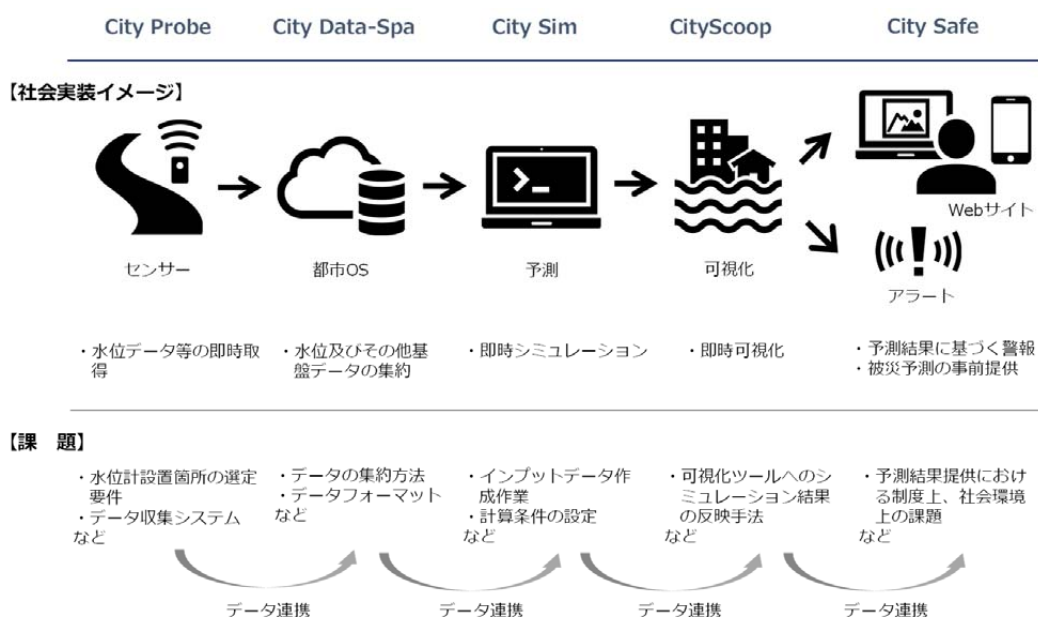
City Probe

City Data-Spa

City Sim

CityScoop

City Safe

【社会実装イメージ】

Webサイト

センサー

都市OS

予測

可視化

アラート

・水位データ等の即時取得

・水位及びその他基盤データの集約

・即時シミュレーション

・即時可視化

・予測結果に基づく警報
・被災予測の事前提供

【課　題】

・水位計設置箇所の選定要件
・データ収集システム
など

・データの集約方法
・データフォーマット
など

・インプットデータ作成作業
・計算条件の設定
など

・可視化ツールへのシミュレーション結果の反映手法
など

・予測結果提供における制度上、社会環境上の課題
など

データ連携

データ連携

データ連携

データ連携